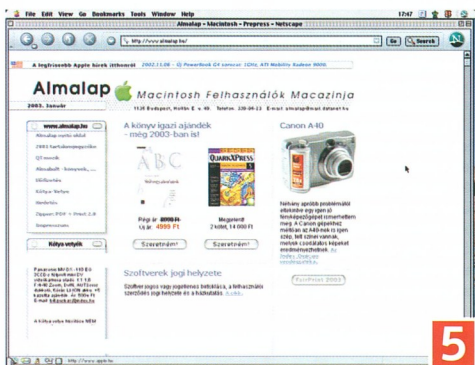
File Edit View Go Bookmarks Tools Window Help 17:47

Almalap - Macintosh - Progress - Netscape

http://www.almalap.hu/

Go Search

A legfrissebb Apple hírek itthonról 2002.11.06 - Új PowerBook G4 sorozat: 1GHz, ATI Mobility Radeon 9000

Almalap Macintosh Felhasználók Magazinja

2003. Január

1138 Budapest, Hollán E. u. 49. Telefon: 339-99-13 E-mail: almalap@mail.datanet.hu

www.almalap.hu

Almalap online oldal

2003 tartalomjegyzéke

Q5 modell

AlmaSoft - könyvek, ...

Előfizetés

Kötyve Vetyes

Hirdetés

Zippert PDF + Print 2.0

Impresszum

Kötyve vetyés

A könyv igazi ajándék - még 2003-ban is!

ABC

QUARKXPRESS

Régi ár: 4999 Ft
Új ár: 4999 Ft

Megjelent!
2 kötet, 14 000 Ft

Szeretném!

Szeretném!

Szoftverek jogi helyzete

Szoftver jogos vagy jogellenes beszerzése, a felhasználás szerződés jogi helyzete és a használatra...

Canon A40

Néhány apróbb problémától eltekintve egy igen jó fényképezőgéppel ismerkedtem meg. A Canon gépekhez méltóan az A40-nek is igen szép, tele színei vannak, melyek csodálatos képeket eredményeznek...

FontPrint 2003

4 Kötye vetye Hirdetés NEM

http://www.apple.hu

5